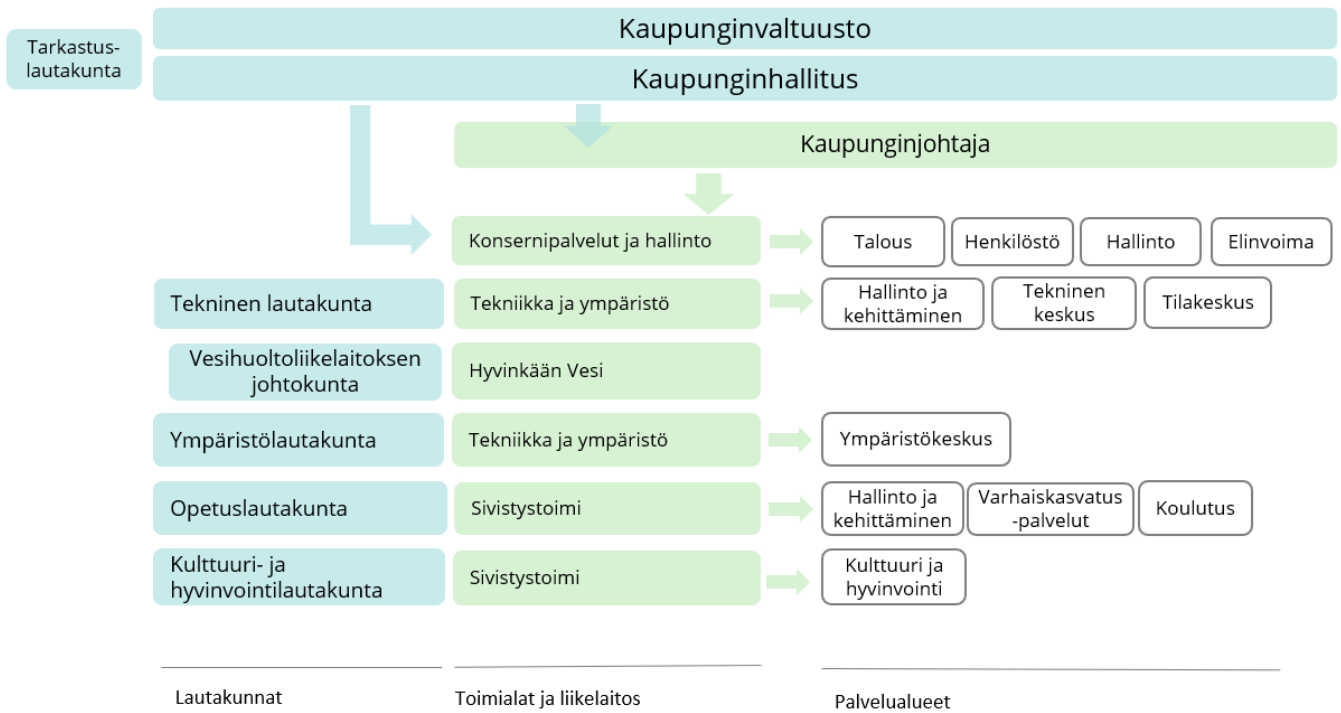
Tarkastuslautakunta

Kaupunginvaltuusto

Kaupunginhallitus

Kaupunginjohtaja

Konsernipalvelut ja hallinto

Talous

Henkilöstö

Hallinto

Elinvoima

Tekninen lautakunta

Tekniikka ja ympäristö

Hallinto ja kehittäminen

Tekninen keskus

Tilakeskus

Vesihuoltoliikelaitoksen johtokunta

Hyvinkään Vesi

Ympäristölautakunta

Tekniikka ja ympäristö

Ympäristökeskus

Opetuslautakunta

Sivistystoimi

Hallinto ja kehittäminen

Varhaiskasvatus-palvelut

Koulutus

Kulttuuri- ja hyvinvointilautakunta

Sivistystoimi

Kulttuuri ja hyvinvointi

Lautakunnat

Toimialat ja liikelaitos

Palvelualueet